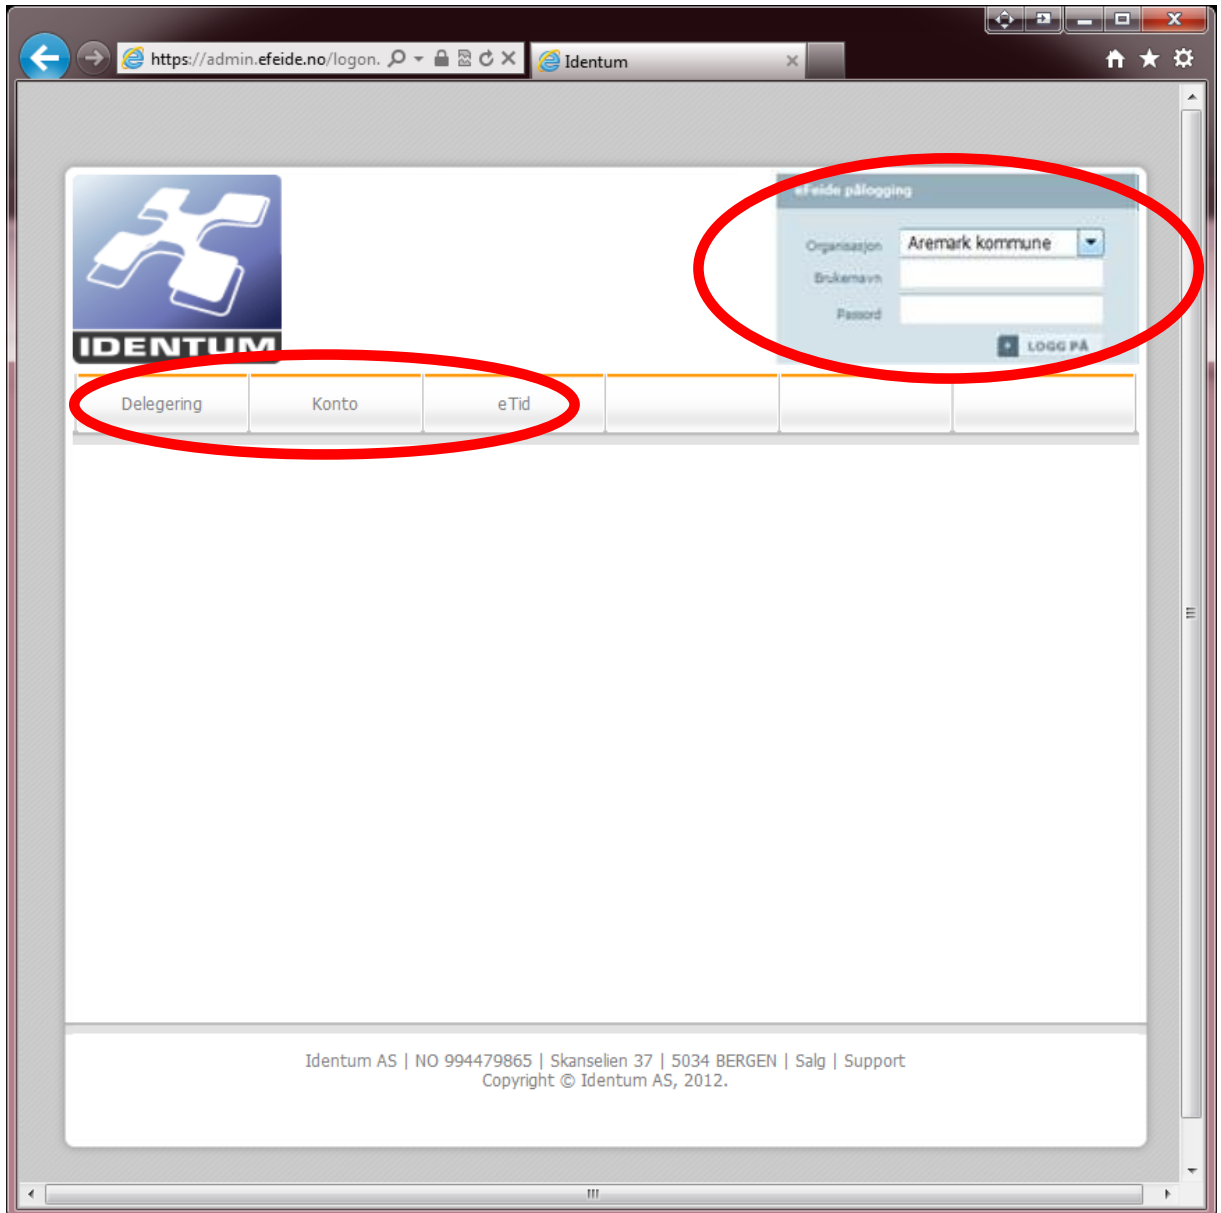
https://admin.efeide.no/logon.

Idententum

IDENTUM

eFeide pålogging

Organisasjon Aremark kommune

Brukernavn

Passord

LOGG PÅ

Delegering

Konto

eTid

Identum AS | NO 994479865 | Skanselien 37 | 5034 BERGEN | Salg | Support
Copyright © Identum AS, 2012.